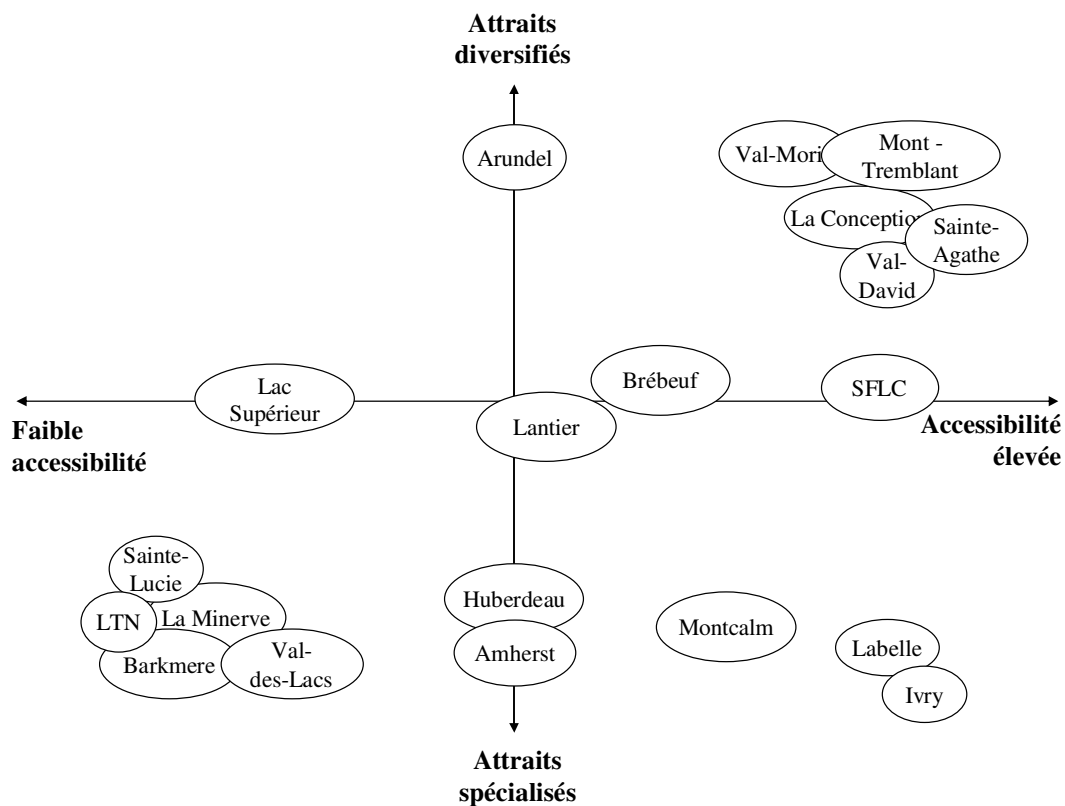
Attraits diversifiés

Arundel

Val-Mori

Mont - Tremblant

La Conceptio

Sainte-Agathe

Val-David

Lac Supérieur

Brébeuf

SFLC

Faible accessibilité

Lantier

Accessibilité élevée

Sainte-Lucie

LTN

La Minerve

Barkmere

Val-des-Lacs

Huberdeau

Amherst

Montcalm

Labelle

Ivry

Attraits spécialisés